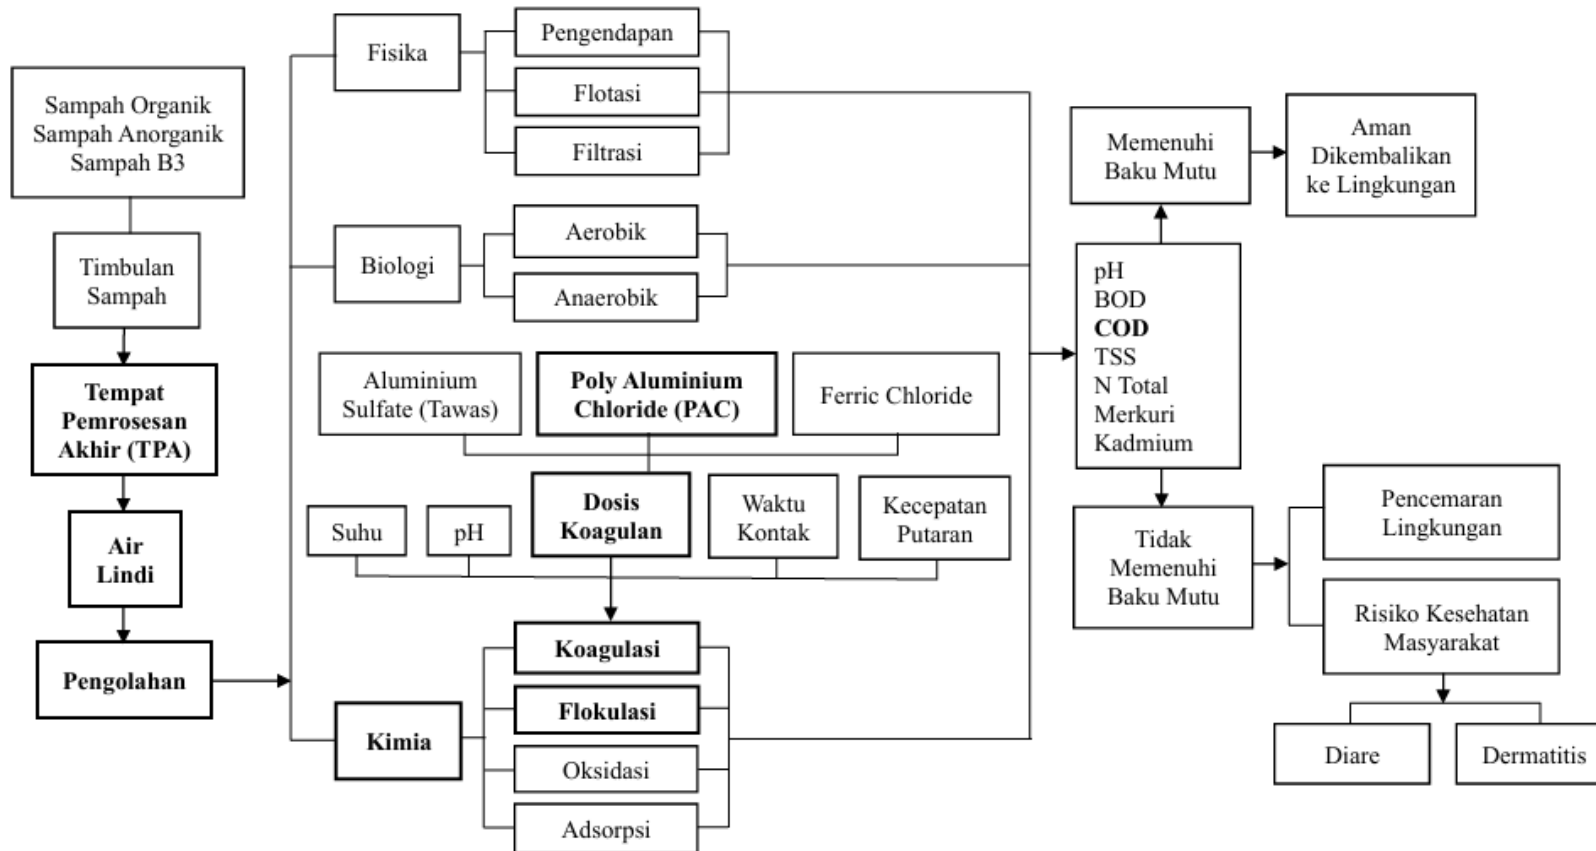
Sampah Organik
Sampah Anorganik
Sampah B3

Timbulan Sampah

Tempat Pemrosesan Akhir (TPA)

Air Lindi

Pengolahan

Fisika

Pengendapan

Flotasi

Filtrasi

Biologi

Aerobik

Anaerobik

Aluminium Sulfate (Tawas)

Poly Aluminium Chloride (PAC)

Ferric Chloride

Suhu

pH

Dosis Koagulan

Waktu Kontak

Kecepatan Putaran

Kimia

Koagulasi

Flokulasi

Oksidasi

Adsorpsi

Memenuhi Baku Mutu

Aman Dikembalikan ke Lingkungan

pH
BOD
COD
TSS
N Total
Merkuri
Kadmium

Tidak Memenuhi Baku Mutu

Pencemaran Lingkungan

Risiko Kesehatan Masyarakat

Diare

Dermatitis